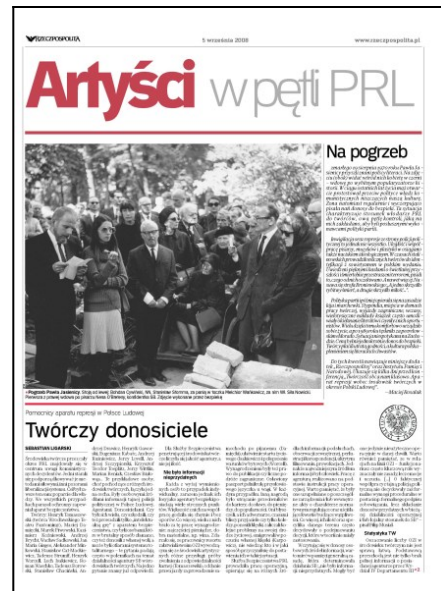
RZECZPOSPOLITA 5 września 2008 www.rzeczpospolita.pl

Artyści w pętli PRL

Na pogrzeb

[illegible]

Pogrzeb Pawła Jasienicy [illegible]

Pomocnicy aparatu represji w Polsce Ludowej

Twórczy donosiciele

SEBASTIAN LIGARSKI

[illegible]

Nie było informacji niegrzecznych

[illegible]

Statystyka TW

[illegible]

– Maciej Rosalak